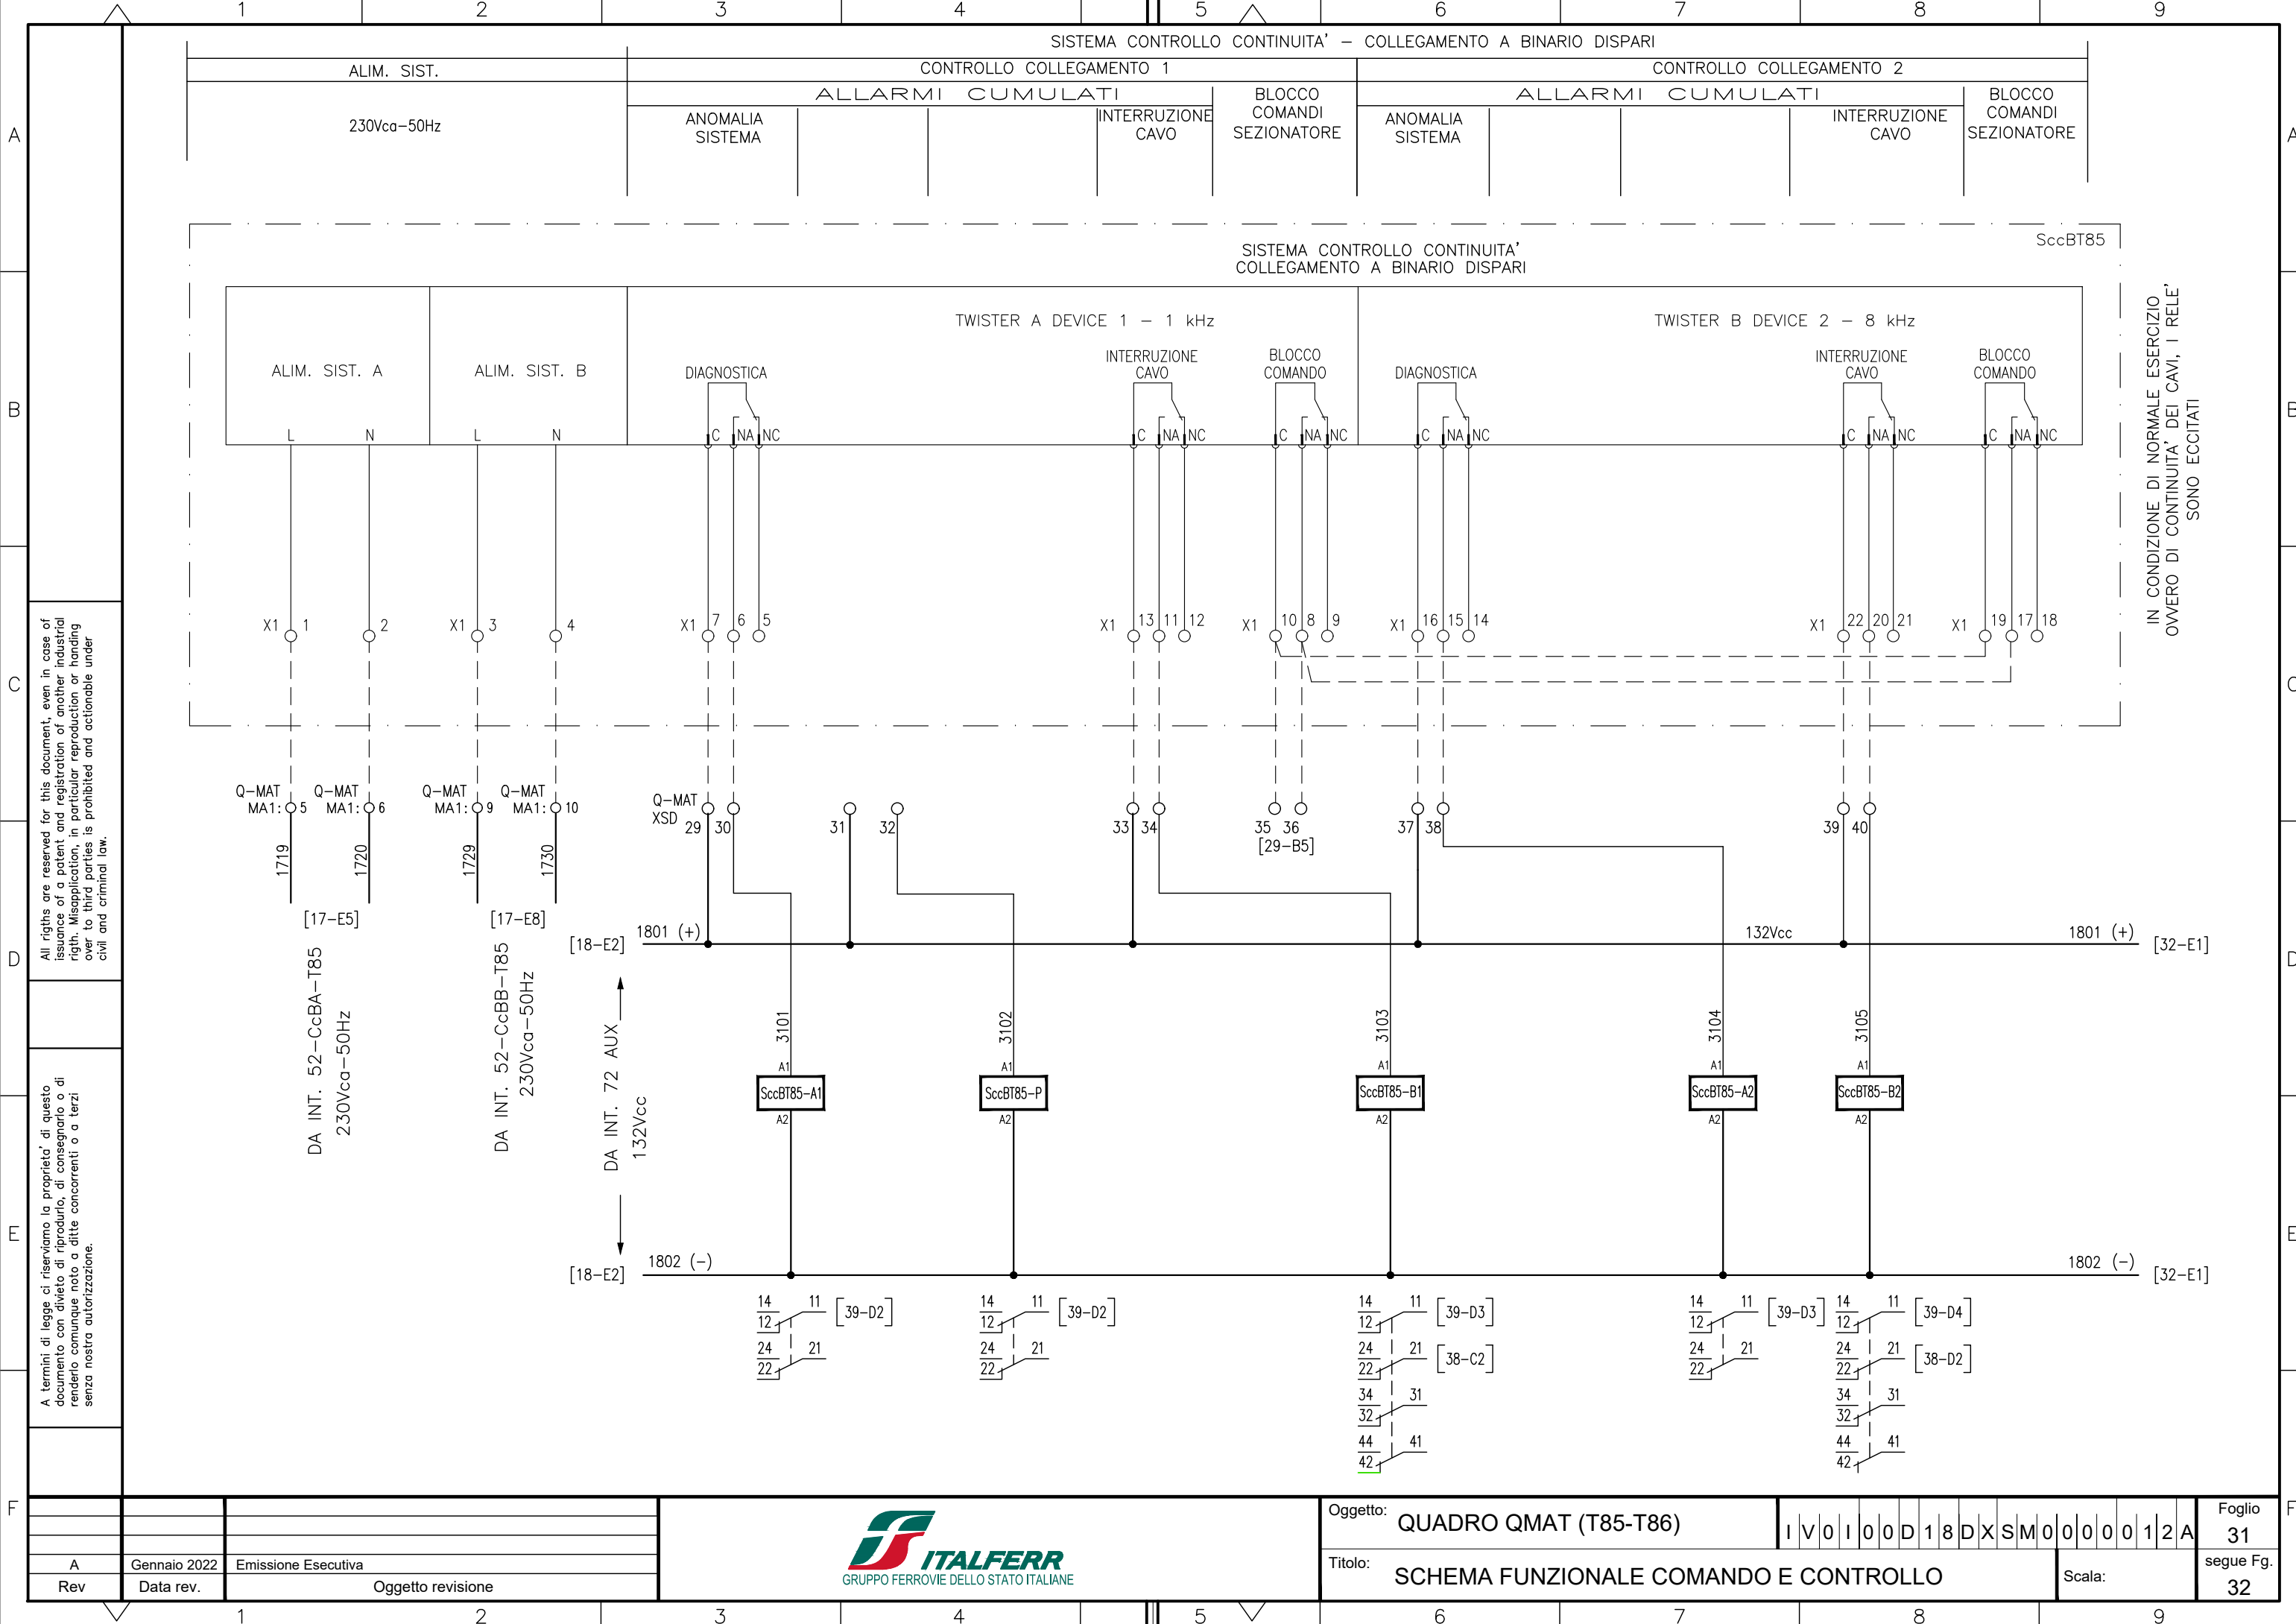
1 2 3 4 5 6 7 8 9

A B C D E F

SISTEMA CONTROLLO CONTINUITA' – COLLEGAMENTO A BINARIO DISPARI

ALIM. SIST.
230Vca–50Hz

CONTROLLO COLLEGAMENTO 1
ALLARMI CUMULATI
ANOMALIA SISTEMA
INTERRUZIONE CAVO
BLOCCO COMANDI SEZIONATORE

CONTROLLO COLLEGAMENTO 2
ALLARMI CUMULATI
ANOMALIA SISTEMA
INTERRUZIONE CAVO
BLOCCO COMANDI SEZIONATORE

SccBT85

SISTEMA CONTROLLO CONTINUITA'
COLLEGAMENTO A BINARIO DISPARI

ALIM. SIST. A
L N
ALIM. SIST. B
L N

TWISTER A DEVICE 1 – 1 kHz
DIAGNOSTICA
C NA NC
INTERRUZIONE CAVO
C NA NC
BLOCCO COMANDO
C NA NC

TWISTER B DEVICE 2 – 8 kHz
DIAGNOSTICA
C NA NC
INTERRUZIONE CAVO
C NA NC
BLOCCO COMANDO
C NA NC

IN CONDIZIONE DI NORMALE ESERCIZIO
OVVERO DI CONTINUITA' DEI CAVI, I RELE'
SONO ECCITATI

X1 1 2
X1 3 4
X1 7 6 5
X1 13 11 12
X1 10 8 9
X1 16 15 14
X1 22 20 21
X1 19 17 18

Q–MAT MA1: 5
Q–MAT MA1: 6
Q–MAT MA1: 9
Q–MAT MA1: 10
1719 1720 1729 1730
[17–E5]
[17–E8]

Q–MAT XSD 29 30 31 32 33 34 35 36 37 38 39 40
[29–B5]

DA INT. 52–CcBA–T85
230Vca–50Hz
DA INT. 52–CcBB–T85
230Vca–50Hz
DA INT. 72 AUX
132Vcc

[18–E2] 1801 (+)
132Vcc
1801 (+) [32–E1]

3101 3102 3103 3104 3105
A1
SccBT85–A1
SccBT85–P
SccBT85–B1
SccBT85–A2
SccBT85–B2
A2

[18–E2] 1802 (–)
1802 (–) [32–E1]

14 11 12 [39–D2]
24 21 22
14 11 12 [39–D2]
24 21 22
14 11 12 [39–D3]
24 21 22 [38–C2]
34 31 32
44 41 42
14 11 12 [39–D3]
24 21 22
14 11 12 [39–D4]
24 21 22 [38–D2]
34 31 32
44 41 42

All rigths are reserved for this document, even in case of issuance of a patent and registration of another industrial rigth. Misapplication, in particular reproduction or handing over to third parties is prohibited and actionable under civil and criminal law.

A termini di legge ci riserviamo la proprieta' di questo documento con divieto di riprodurlo, di consegnarlo o di renderlo comunque noto a ditte concorrenti o a terzi senza nostra autorizzazione.

| A | Gennaio 2022 | Emissione Esecutiva |
|---|---|---|
| Rev | Data rev. | Oggetto revisione |

ITALFERR
GRUPPO FERROVIE DELLO STATO ITALIANE

Oggetto: QUADRO QMAT (T85-T86)
I V 0 I 0 0 D 1 8 D X S M 0 0 0 0 1 2 A
Foglio 31
Titolo: SCHEMA FUNZIONALE COMANDO E CONTROLLO
Scala:
segue Fg. 32